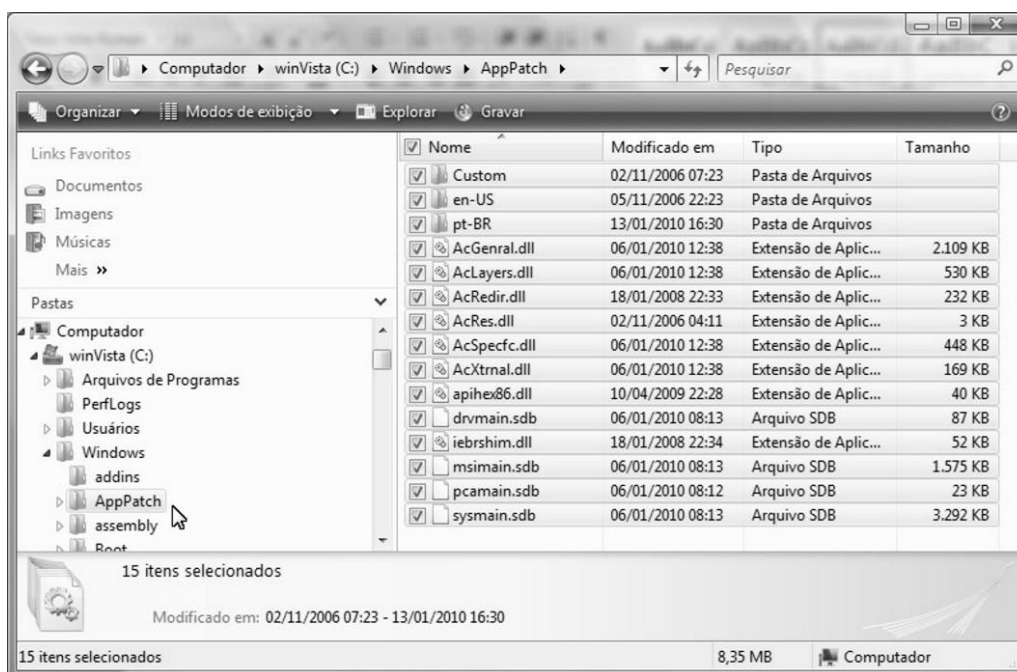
Computador ▸ winVista (C:) ▸ Windows ▸ AppPatch ▸

Pesquisar

Organizar ▾ Modos de exibição ▾ Explorar Gravar

Links Favoritos

Documentos

Imagens

Músicas

Mais »

Pastas

Computador

winVista (C:)

Arquivos de Programas

PerfLogs

Usuários

Windows

addins

AppPatch

assembly

Boot

| Nome | Modificado em | Tipo | Tamanho |
|---|---|---|---|
| Custom | 02/11/2006 07:23 | Pasta de Arquivos | |
| en-US | 05/11/2006 22:23 | Pasta de Arquivos | |
| pt-BR | 13/01/2010 16:30 | Pasta de Arquivos | |
| AcGenral.dll | 06/01/2010 12:38 | Extensão de Aplic... | 2.109 KB |
| AcLayers.dll | 06/01/2010 12:38 | Extensão de Aplic... | 530 KB |
| AcRedir.dll | 18/01/2008 22:33 | Extensão de Aplic... | 232 KB |
| AcRes.dll | 02/11/2006 04:11 | Extensão de Aplic... | 3 KB |
| AcSpecfc.dll | 06/01/2010 12:38 | Extensão de Aplic... | 448 KB |
| AcXtrnal.dll | 06/01/2010 12:38 | Extensão de Aplic... | 169 KB |
| apihex86.dll | 10/04/2009 22:28 | Extensão de Aplic... | 40 KB |
| drvmain.sdb | 06/01/2010 08:13 | Arquivo SDB | 87 KB |
| iebrshim.dll | 18/01/2008 22:34 | Extensão de Aplic... | 52 KB |
| msimain.sdb | 06/01/2010 08:13 | Arquivo SDB | 1.575 KB |
| pcamain.sdb | 06/01/2010 08:12 | Arquivo SDB | 23 KB |
| sysmain.sdb | 06/01/2010 08:13 | Arquivo SDB | 3.292 KB |

15 itens selecionados

Modificado em: 02/11/2006 07:23 - 13/01/2010 16:30

15 itens selecionados

8,35 MB

Computador